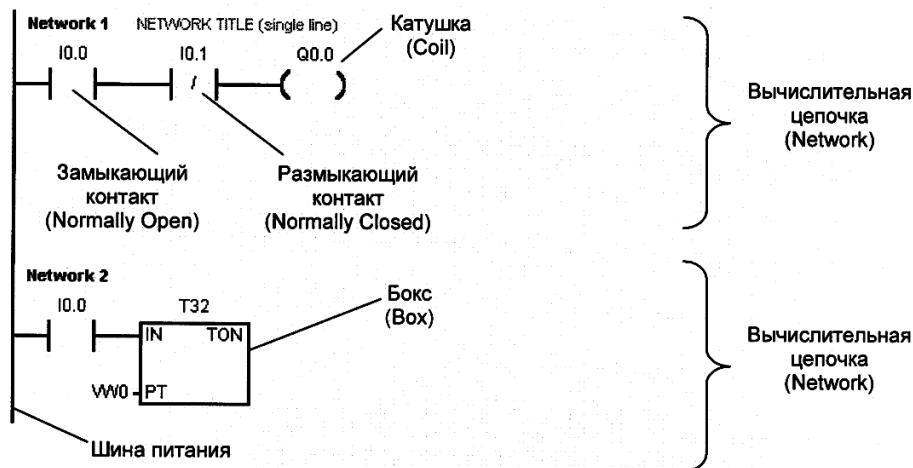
Network 1 NETWORK TITLE (single line)

I0.0

I0.1

/

Q0.0

( )

Катушка (Coil)

Замыкающий контакт (Normally Open)

Размыкающий контакт (Normally Closed)

Вычислительная цепочка (Network)

Network 2

I0.0

T32

IN TON

VW0 PT

Бокс (Box)

Вычислительная цепочка (Network)

Шина питания